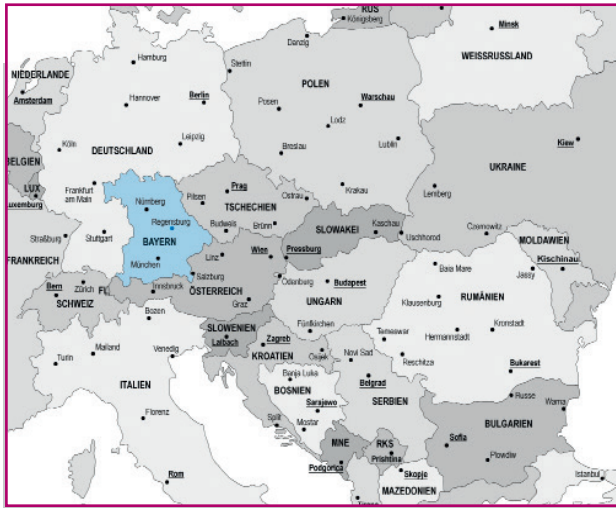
RUS
Königsberg
Minsk
Danzig
Stettin
WEISSRUSSLAND
NIEDERLANDE
Hamburg
POLEN
Amsterdam
Hannover
Berlin
Posen
Warschau
Lodz
DEUTSCHLAND
Leipzig
Breslau
Lublin
BELGIEN
Köln
Kiew
UKRAINE
LUX
Luxemburg
Frankfurt am Main
Nürnberg
Pilzen
Prag
Ostrau
Krakau
Lemberg
TSCHECHIEN
Regensburg
Budweis
Brünn
Kaschau
Czernowitz
Straßburg
Stuttgart
BAYERN
SLOWAKEI
Uschhorod
MOLDAWIEN
FRANKREICH
München
Linz
Wien
Pressburg
Kischinau
Salzburg
Baia Mare
Jassy
Bern
Zürich
FL
Innsbruck
ÖSTERREICH
Budapest
SCHWEIZ
Ödenburg
UNGARN
RUMÄNIEN
Graz
Klausenburg
Bozen
Kronstadt
SLOWENIEN
Fünfkirchen
Hermannstadt
Laibach
Temeswar
Turin
Mailand
Venedig
KROATIEN
Zagreb
Osijek
Novi Sad
Reschitza
Banja Luka
Belgrad
Bukarest
ITALIEN
BOSNIEN
Sarajewo
SERBIEN
Russe
Florenz
Warna
Split
Mostar
BULGARIEN
MNE
RKS
Sofia
Rom
Podgorica
Prishtina
Plowdiw
Skopje
Istanbul
MAZEDONIEN